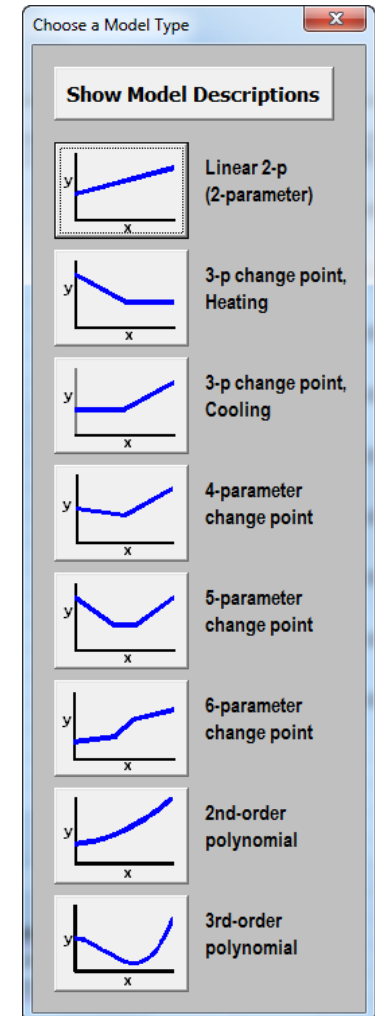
Choose a Model Type

Show Model Descriptions

y
x
Linear 2-p (2-parameter)

y
x
3-p change point, Heating

y
x
3-p change point, Cooling

y
x
4-parameter change point

y
x
5-parameter change point

y
x
6-parameter change point

y
x
2nd-order polynomial

y
x
3rd-order polynomial